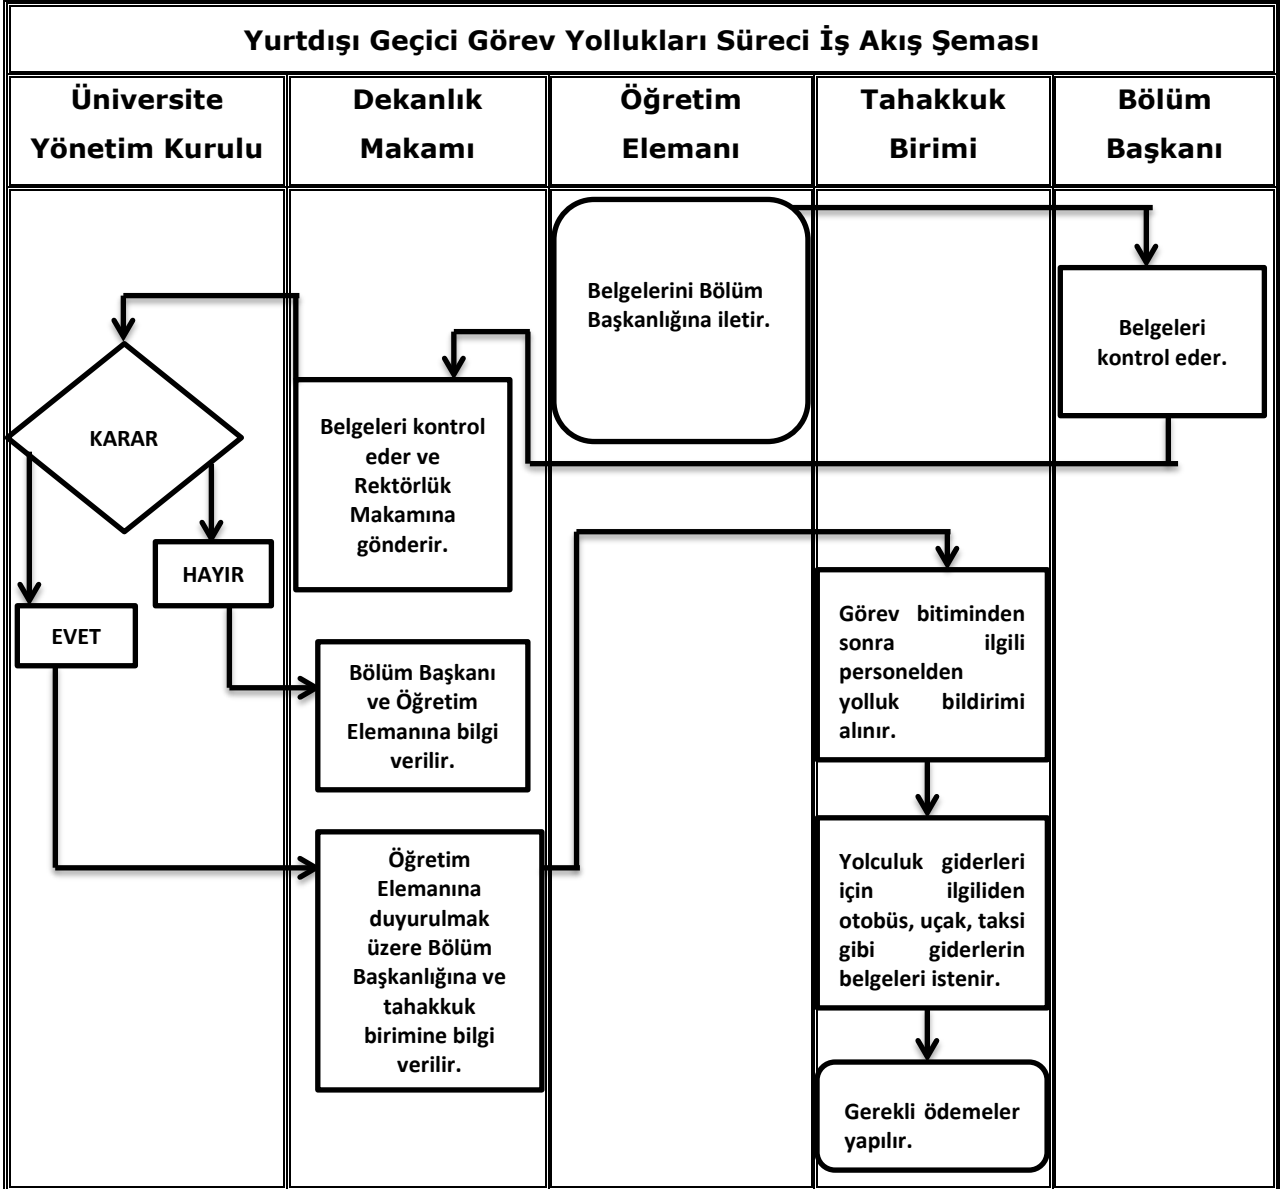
Yurtdışı Geçici Görev Yollukları Süreci İş Akış Şeması

| Üniversite Yönetim Kurulu | Dekanlık Makamı | Öğretim Elemanı | Tahakkuk Birimi | Bölüm Başkanı |
|---|---|---|---|---|

Belgelerini Bölüm Başkanlığına iletir.

Belgeleri kontrol eder.

Belgeleri kontrol eder ve Rektörlük Makamına gönderir.

KARAR

HAYIR

EVET

Bölüm Başkanı ve Öğretim Elemanına bilgi verilir.

Öğretim Elemanına duyurulmak üzere Bölüm Başkanlığına ve tahakkuk birimine bilgi verilir.

Görev bitiminden sonra ilgili personelden yolluk bildirimi alınır.

Yolculuk giderleri için ilgiliden otobüs, uçak, taksi gibi giderlerin belgeleri istenir.

Gerekli ödemeler yapılır.